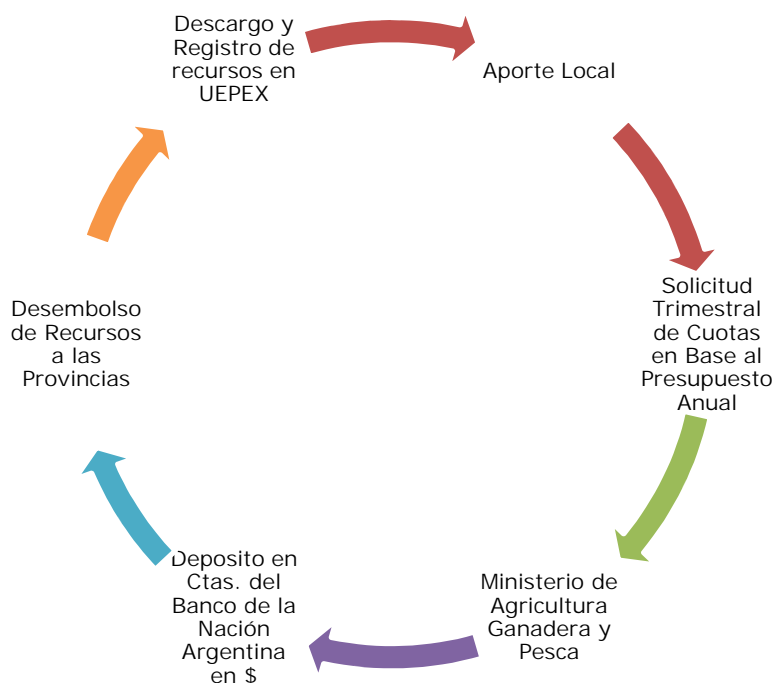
Descargo y Registro de recursos en UEPEX

Aporte Local

Solicitud Trimestral de Cuotas en Base al Presupuesto Anual

Ministerio de Agricultura Ganadera y Pesca

Deposito en Ctas. del Banco de la Nación Argentina en $

Desembolso de Recursos a las Provincias